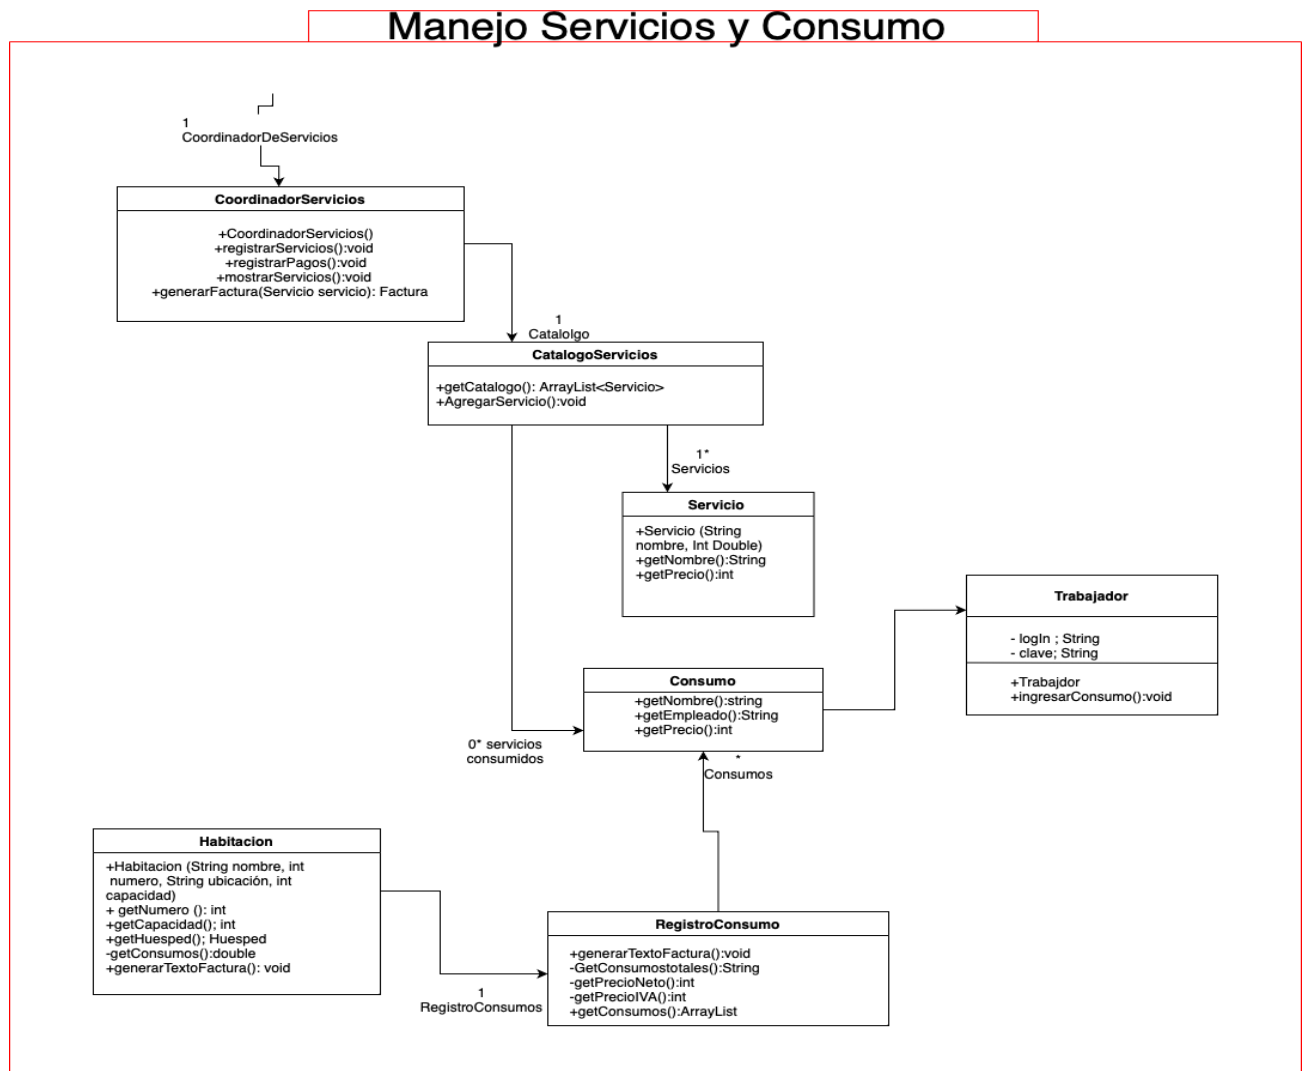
Manejo Servicios y Consumo

1
CoordinadorDeServicios

CoordinadorServicios

+CoordinadorServicios()
+registrarServicios():void
+registrarPagos():void
+mostrarServicios():void
+generarFactura(Servicio servicio): Factura

1
Catalolgo

CatalogoServicios

+getCatalogo(): ArrayList<Servicio>
+AgregarServicio():void

1*
Servicios

Servicio

+Servicio (String nombre, Int Double)
+getNombre():String
+getPrecio():int

Trabajador

- logIn ; String
- clave; String

+Trabajdor
+ingresarConsumo():void

Consumo

+getNombre():string
+getEmpleado():String
+getPrecio():int

0* servicios consumidos

*
Consumos

Habitacion

+Habitacion (String nombre, int numero, String ubicación, int capacidad)
+ getNumero (): int
+getCapacidad(); int
+getHuesped(); Huesped
-getConsumos():double
+generarTextoFactura(): void

1
RegistroConsumos

RegistroConsumo

+generarTextoFactura():void
-GetConsumostotales():String
-getPrecioNeto():int
-getPrecioIVA():int
+getConsumos():ArrayList